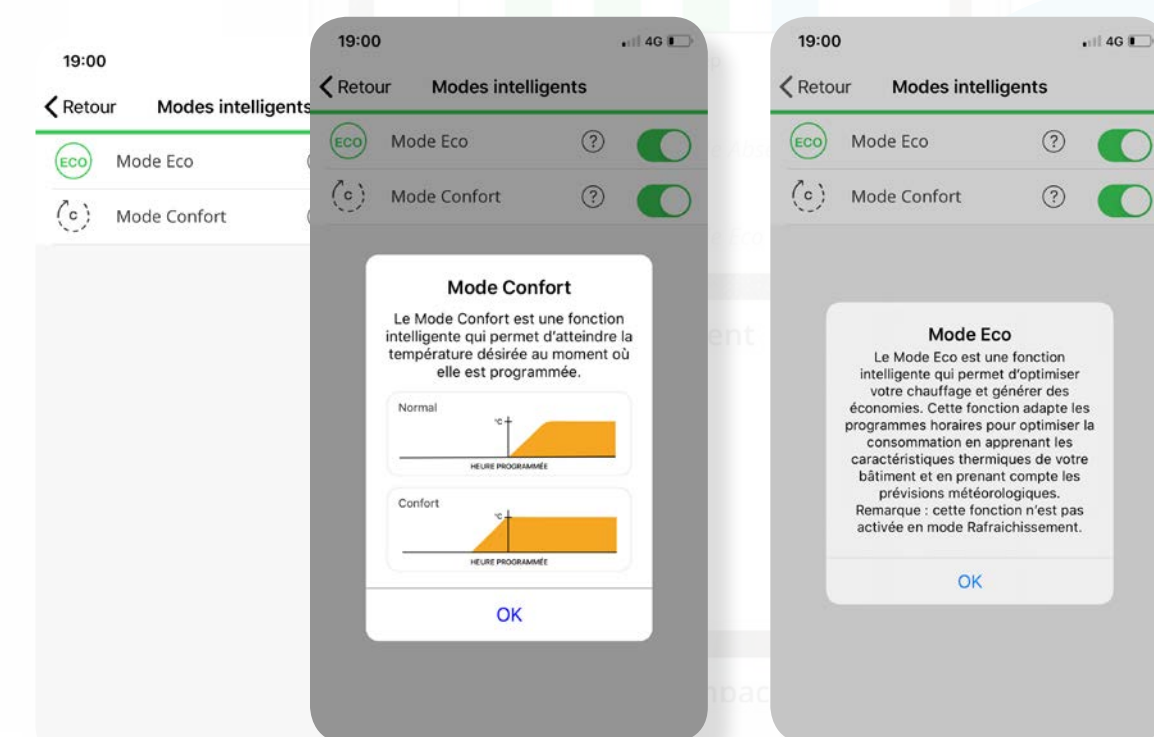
19:00

Retour Modes intelligents

ECO Mode Eco

c Mode Confort

19:00 4G

Retour Modes intelligents

ECO Mode Eco ?

c Mode Confort ?

Mode Confort

Le Mode Confort est une fonction intelligente qui permet d'atteindre la température désirée au moment où elle est programmée.

Normal

°C

HEURE PROGRAMMÉE

Confort

°C

HEURE PROGRAMMÉE

OK

19:00 4G

Retour Modes intelligents

ECO Mode Eco ?

c Mode Confort ?

Mode Eco

Le Mode Eco est une fonction intelligente qui permet d'optimiser votre chauffage et générer des économies. Cette fonction adapte les programmes horaires pour optimiser la consommation en apprenant les caractéristiques thermiques de votre bâtiment et en prenant compte les prévisions météorologiques. Remarque : cette fonction n'est pas activée en mode Rafraichissement.

OK